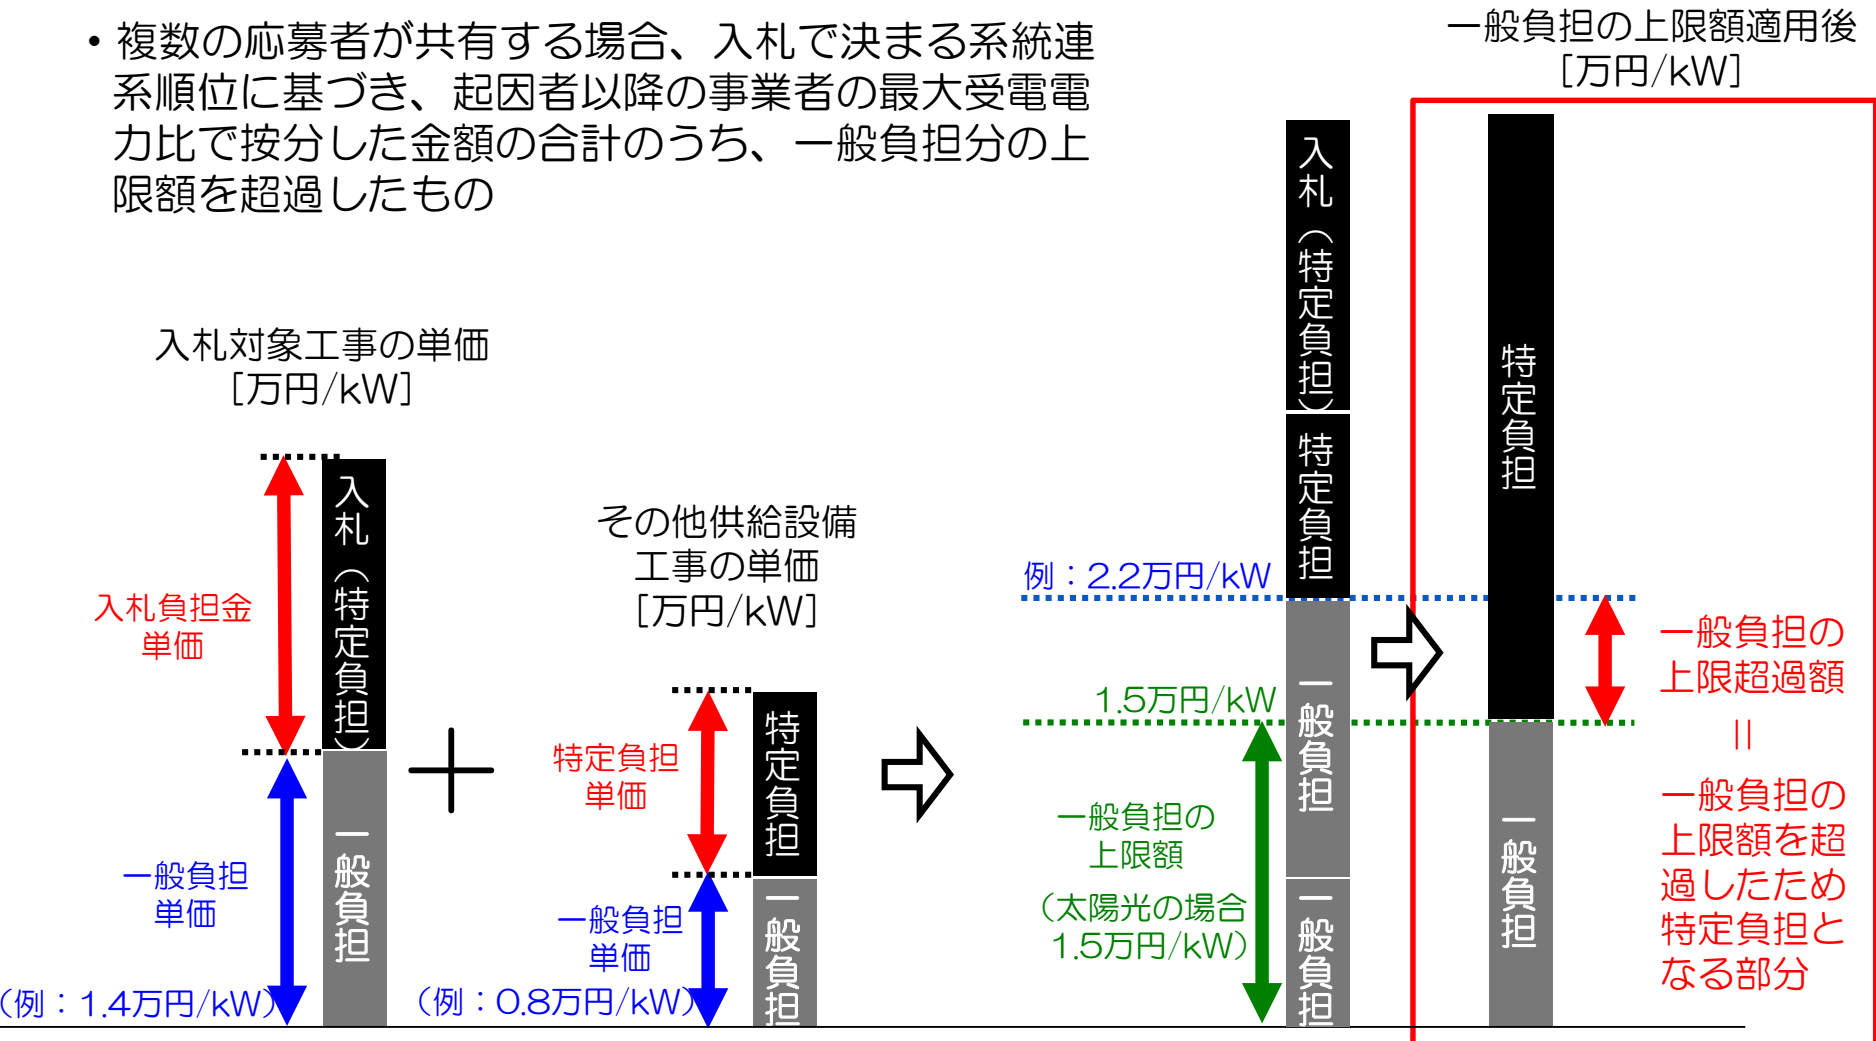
• 複数の応募者が共有する場合、入札で決まる系統連系順位に基づき、起因者以降の事業者の最大受電電力比で按分した金額の合計のうち、一般負担分の上限額を超過したもの

一般負担の上限額適用後
[万円/kW]

入札対象工事の単価
[万円/kW]

入札負担金
単価

入札（特定負担）

一般負担

一般負担
単価
（例：1.4万円/kW）

＋

その他供給設備
工事の単価
[万円/kW]

特定負担
単価

特定負担

一般負担
単価
（例：0.8万円/kW）

一般負担

例：2.2万円/kW

入札（特定負担）

特定負担

1.5万円/kW

一般負担

一般負担の
上限額
（太陽光の場合
1.5万円/kW）

一般負担

特定負担

一般負担

一般負担の
上限超過額
||
一般負担の
上限額を超
過したため
特定負担と
なる部分